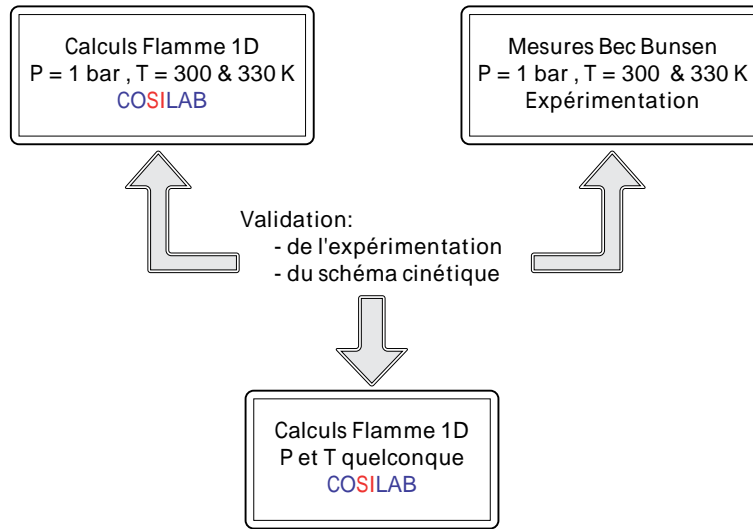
Calculs Flamme 1D
P = 1 bar , T = 300 & 330 K
COSILAB

Mesures Bec Bunsen
P = 1 bar , T = 300 & 330 K
Expérimentation

Validation:
- de l'expérimentation
- du schéma cinétique

Calculs Flamme 1D
P et T quelconque
COSILAB